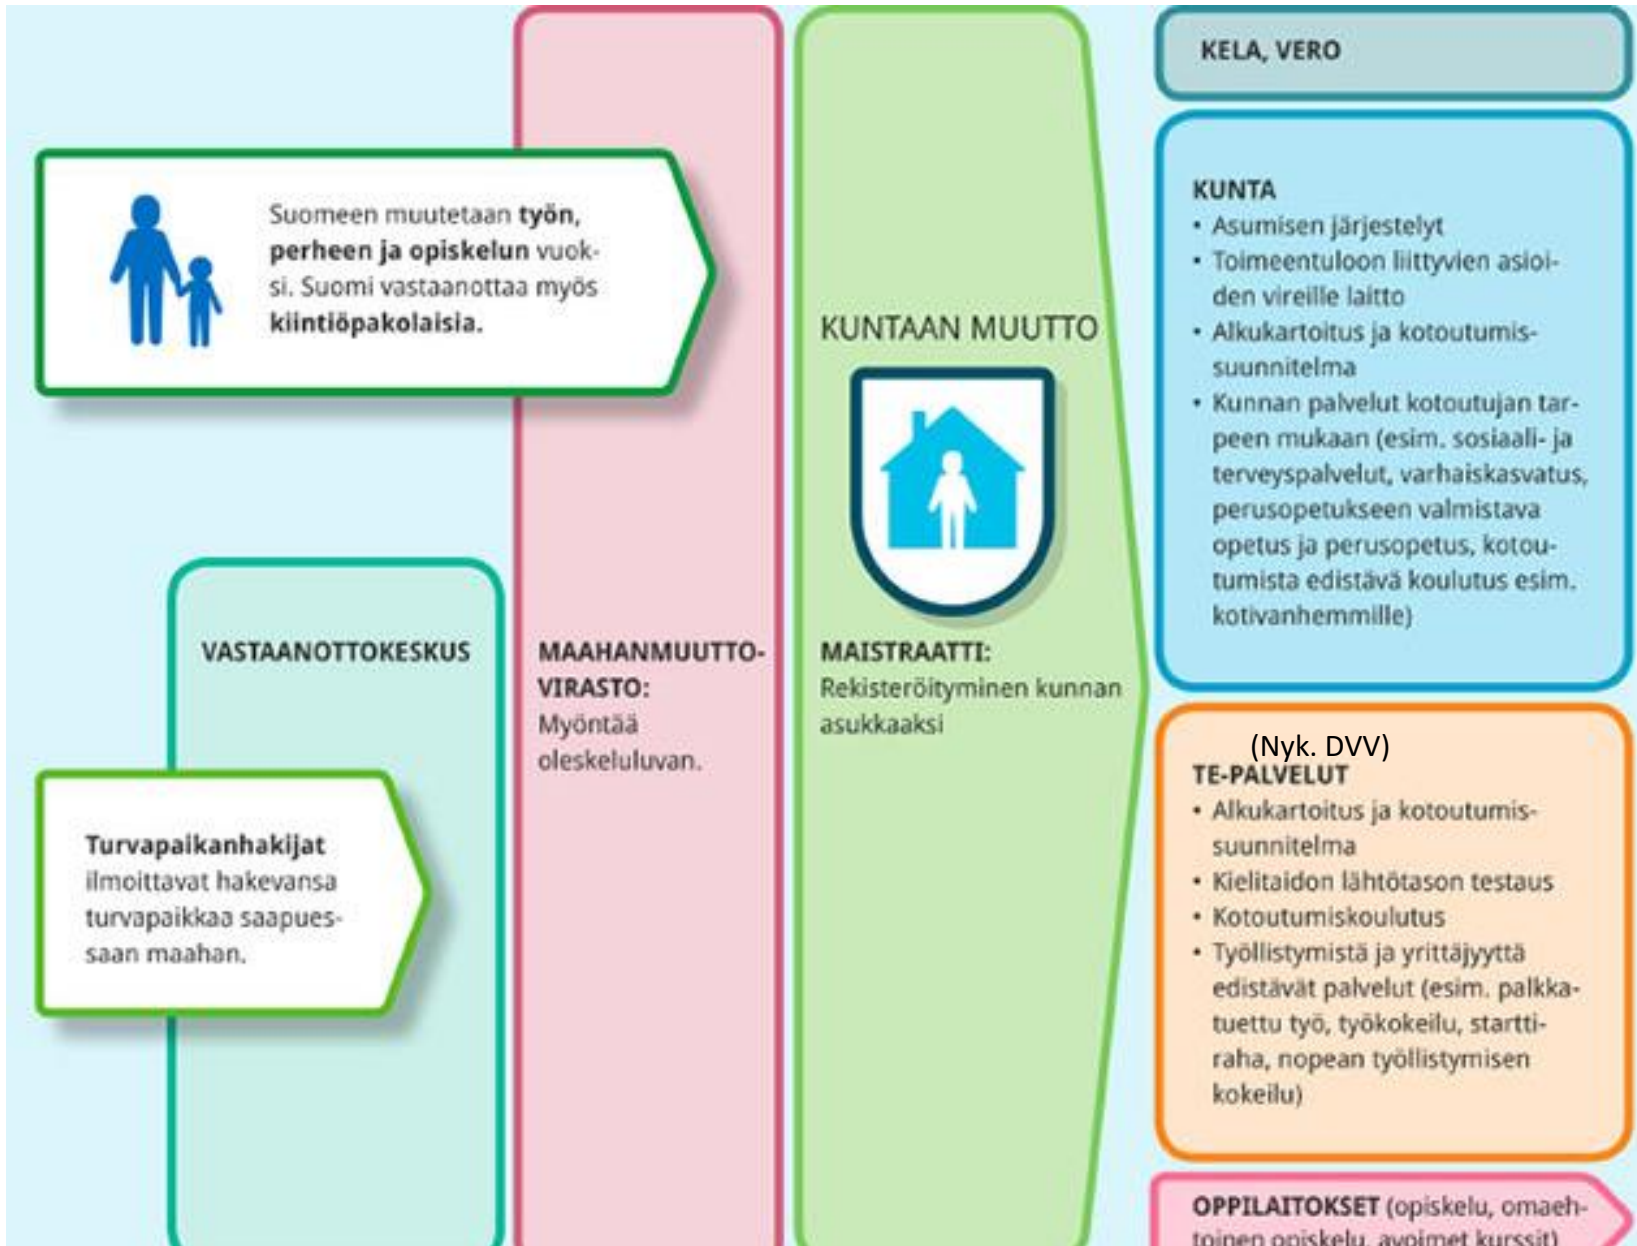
Suomeen muutetaan **työn, perheen ja opiskelun** vuoksi. Suomi vastaanottaa myös **kiintiöpakolaisia.**

VASTAANOTTOKESKUS

**Turvapaikanhakijat** ilmoittavat hakevansa turvapaikkaa saapuessaan maahan.

MAAHANMUUTTOVIRASTO:
Myöntää oleskeluluvan.

KUNTAAN MUUTTO

MAISTRAATTI:
Rekisteröityminen kunnan asukkaaksi

(Nyk. DVV)

KELA, VERO

KUNTA
• Asumisen järjestelyt
• Toimeentuloon liittyvien asioiden vireille laitto
• Alkukartoitus ja kotoutumissuunnitelma
• Kunnan palvelut kotoutujan tarpeen mukaan (esim. sosiaali- ja terveyspalvelut, varhaiskasvatus, perusopetukseen valmistava opetus ja perusopetus, kotoutumista edistävä koulutus esim. kotivanhemmille)

TE-PALVELUT
• Alkukartoitus ja kotoutumissuunnitelma
• Kielitaidon lähtötason testaus
• Kotoutumiskoulutus
• Työllistymistä ja yrittäjyyttä edistävät palvelut (esim. palkkatuettu työ, työkokeilu, starttiraha, nopean työllistymisen kokeilu)

**OPPILAITOKSET** (opiskelu, omaehtoinen opiskelu, avoimet kurssit)